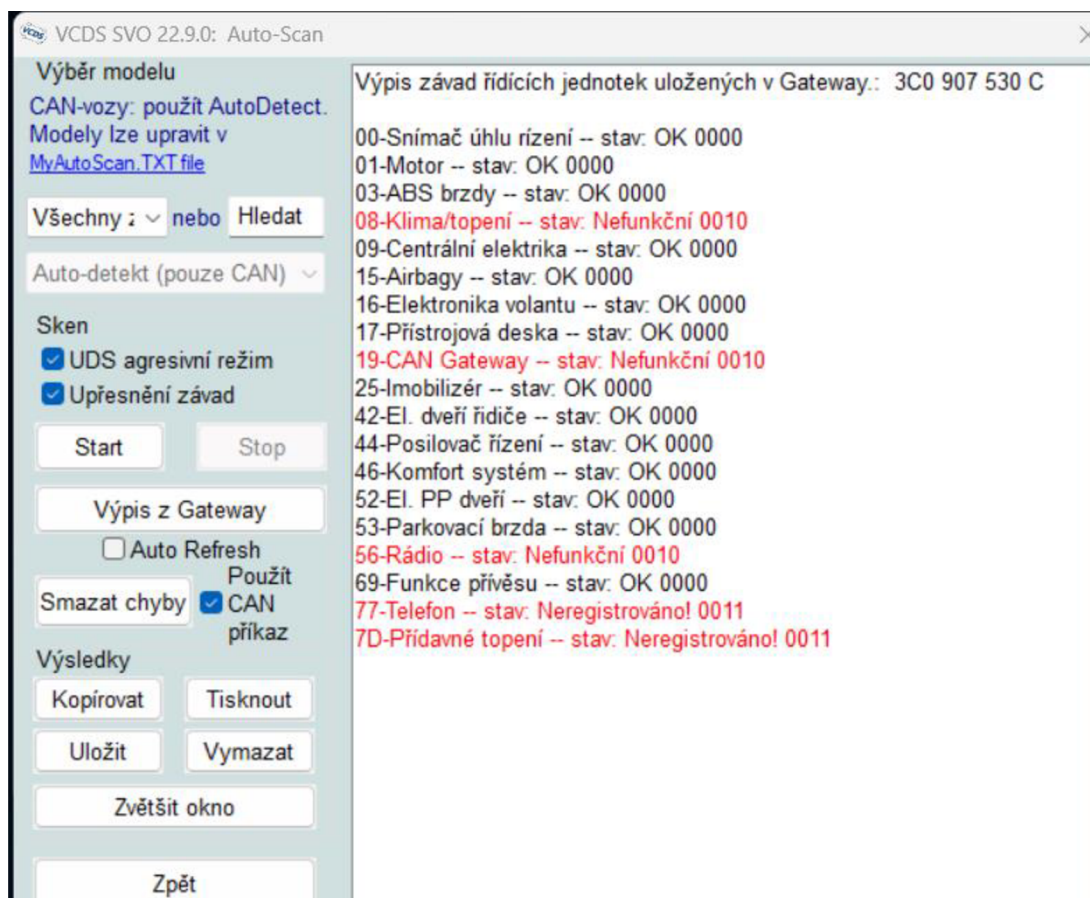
VCDS SVO 22.9.0: Auto-Scan

Výběr modelu
CAN-vozy: použít AutoDetect.
Modely lze upravit v
MyAutoScan.TXT file

Všechny : nebo Hledat

Auto-detekt (pouze CAN)

Sken
UDS agresivní režim
Upřesnění závad

Start
Stop

Výpis z Gateway
Auto Refresh
Smazat chyby
Použít CAN příkaz

Výsledky
Kopírovat
Tisknout
Uložit
Vymazat
Zvětšit okno

Zpět

Výpis závad řídících jednotek uložených v Gateway.: 3C0 907 530 C

00-Snímač úhlu řízení -- stav: OK 0000
01-Motor -- stav: OK 0000
03-ABS brzdy -- stav: OK 0000
08-Klima/topení -- stav: Nefunkční 0010
09-Centrální elektrika -- stav: OK 0000
15-Airbagy -- stav: OK 0000
16-Elektronika volantu -- stav: OK 0000
17-Přístrojová deska -- stav: OK 0000
19-CAN Gateway -- stav: Nefunkční 0010
25-Imobilizér -- stav: OK 0000
42-El. dveří řidiče -- stav: OK 0000
44-Posilovač řízení -- stav: OK 0000
46-Komfort systém -- stav: OK 0000
52-El. PP dveří -- stav: OK 0000
53-Parkovací brzda -- stav: OK 0000
56-Rádio -- stav: Nefunkční 0010
69-Funkce přívěsu -- stav: OK 0000
77-Telefon -- stav: Neregistrováno! 0011
7D-Přídavné topení -- stav: Neregistrováno! 0011